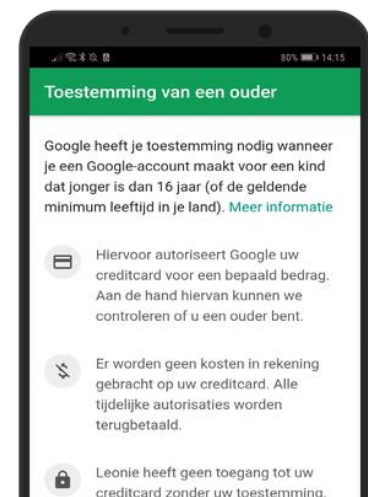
80% 14:15

Toestemming van een ouder

Google heeft je toestemming nodig wanneer je een Google-account maakt voor een kind dat jonger is dan 16 jaar (of de geldende minimum leeftijd in je land). Meer informatie

Hiervoor autoriseert Google uw creditcard voor een bepaald bedrag. Aan de hand hiervan kunnen we controleren of u een ouder bent.

Er worden geen kosten in rekening gebracht op uw creditcard. Alle tijdelijke autorisaties worden terugbetaald.

Leonie heeft geen toegang tot uw creditcard zonder uw toestemming.